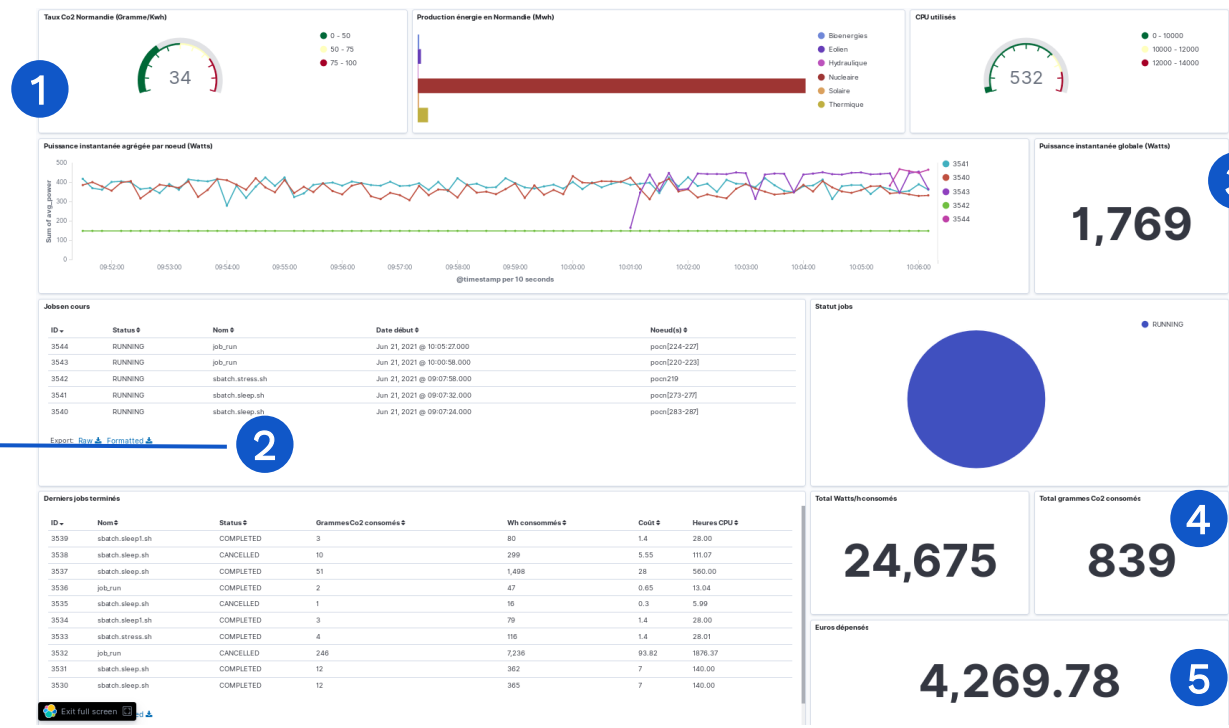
Taux Co2 Normandie (Gramme/Kwh)

34

0 - 50
50 - 75
75 - 100

Production énergie en Normandie (Mwh)

Bioenergies
Eolien
Hydraulique
Nucleaire
Solaire
Thermique

CPU utilisés

532

0 - 10000
10000 - 12000
12000 - 14000

1

Puissance instantanée agrégée par noeud (Watts)

500
400
300
200
100
0

Sum of avg_power

09:52:00 09:53:00 09:54:00 09:55:00 09:56:00 09:57:00 09:58:00 09:59:00 10:00:00 10:01:00 10:02:00 10:03:00 10:04:00 10:05:00 10:06:00

@timestamp per 10 seconds

3541
3540
3543
3542
3544

Puissance instantanée globale (Watts)

1,769

Jobsen cours

| ID | Status | Nom | Date début | Noeud(s) |
|---|---|---|---|---|
| 3544 | RUNNING | job_run | Jun 21, 2021 @ 10:05:27.000 | pocn[224-227] |
| 3543 | RUNNING | job_run | Jun 21, 2021 @ 10:00:58.000 | pocn[220-223] |
| 3542 | RUNNING | sbatch.stress.sh | Jun 21, 2021 @ 09:07:58.000 | pocn219 |
| 3541 | RUNNING | sbatch.sleep.sh | Jun 21, 2021 @ 09:07:32.000 | pocn[273-277] |
| 3540 | RUNNING | sbatch.sleep.sh | Jun 21, 2021 @ 09:07:24.000 | pocn[283-287] |

Export: Raw Formatted

2

Statut jobs

RUNNING

Derniers jobs terminés

| ID | Nom | Status | GrammesCo2 consomés | Wh consommés | Coût | Heures CPU |
|---|---|---|---|---|---|---|
| 3539 | sbatch.sleep1.sh | COMPLETED | 3 | 80 | 1.4 | 28.00 |
| 3538 | sbatch.sleep.sh | CANCELLED | 10 | 299 | 5.55 | 111.07 |
| 3537 | sbatch.sleep.sh | COMPLETED | 51 | 1,498 | 28 | 560.00 |
| 3536 | job_run | COMPLETED | 2 | 47 | 0.65 | 13.04 |
| 3535 | sbatch.sleep.sh | CANCELLED | 1 | 16 | 0.3 | 5.99 |
| 3534 | sbatch.sleep1.sh | COMPLETED | 3 | 79 | 1.4 | 28.00 |
| 3533 | sbatch.stress.sh | COMPLETED | 4 | 116 | 1.4 | 28.01 |
| 3532 | job_run | CANCELLED | 246 | 7,236 | 93.82 | 1876.37 |
| 3531 | sbatch.sleep.sh | COMPLETED | 12 | 362 | 7 | 140.00 |
| 3530 | sbatch.sleep.sh | COMPLETED | 12 | 365 | 7 | 140.00 |

Exit full screen

Total Watts/h consomés

24,675

Total grammes Co2 consomés

839

4

Euros dépensés

4,269.78

5